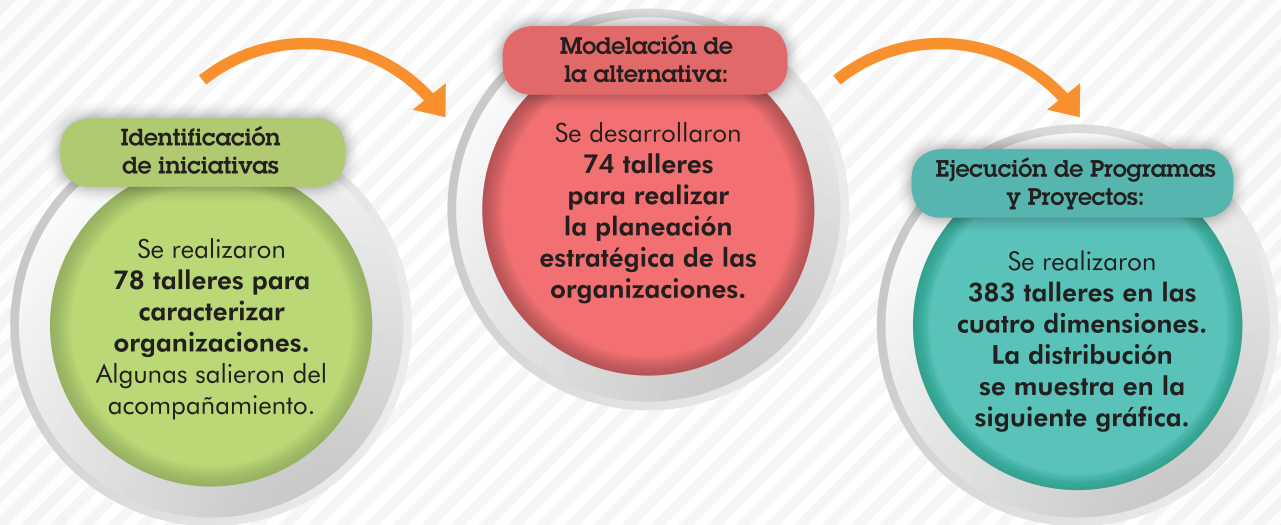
Identificación de iniciativas

Se realizaron **78 talleres para caracterizar organizaciones.** Algunas salieron del acompañamiento.

Modelación de la alternativa:

Se desarrollaron **74 talleres para realizar la planeación estratégica de las organizaciones.**

Ejecución de Programas y Proyectos:

Se realizaron **383 talleres en las cuatro dimensiones. La distribución se muestra en la siguiente gráfica.**